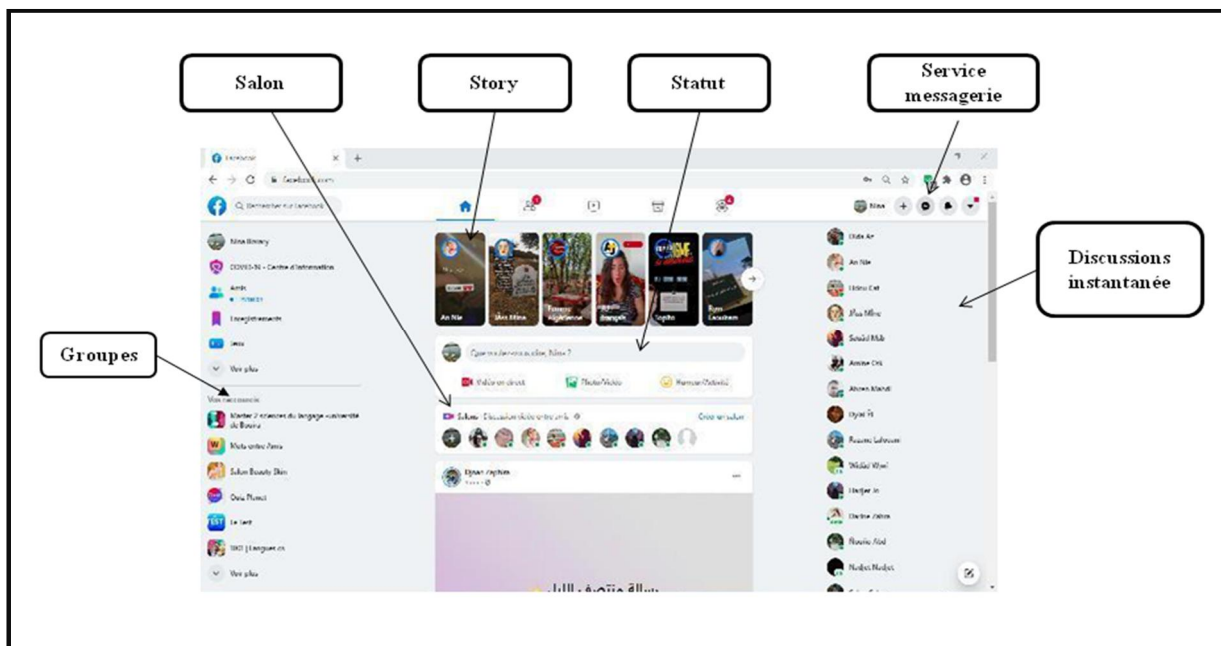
Salon

Story

Statut

Service messagerie

Discussions instantanée

Groupes

Facebook

facebook.com

Rechercher sur Facebook

Nina

Nina Bouary

COVID-19 - Centre d'information

Amis

Enregistrements

Jeux

Voir plus

Vos raccourcis

Master 2 sciences du langage université de Bouira

Mots entre Amis

Salon Beauty Skin

Quiz Planet

Le test

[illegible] | Langues et

Voir plus

An Nie

Créer un salon

Dyaa Asghim

Didis Ar

An Nie

Amine

Adam

Samia

Wafaa

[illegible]

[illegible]

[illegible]

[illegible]

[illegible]

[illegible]

Nadjat Nadjat

رسالة منتصف الليل